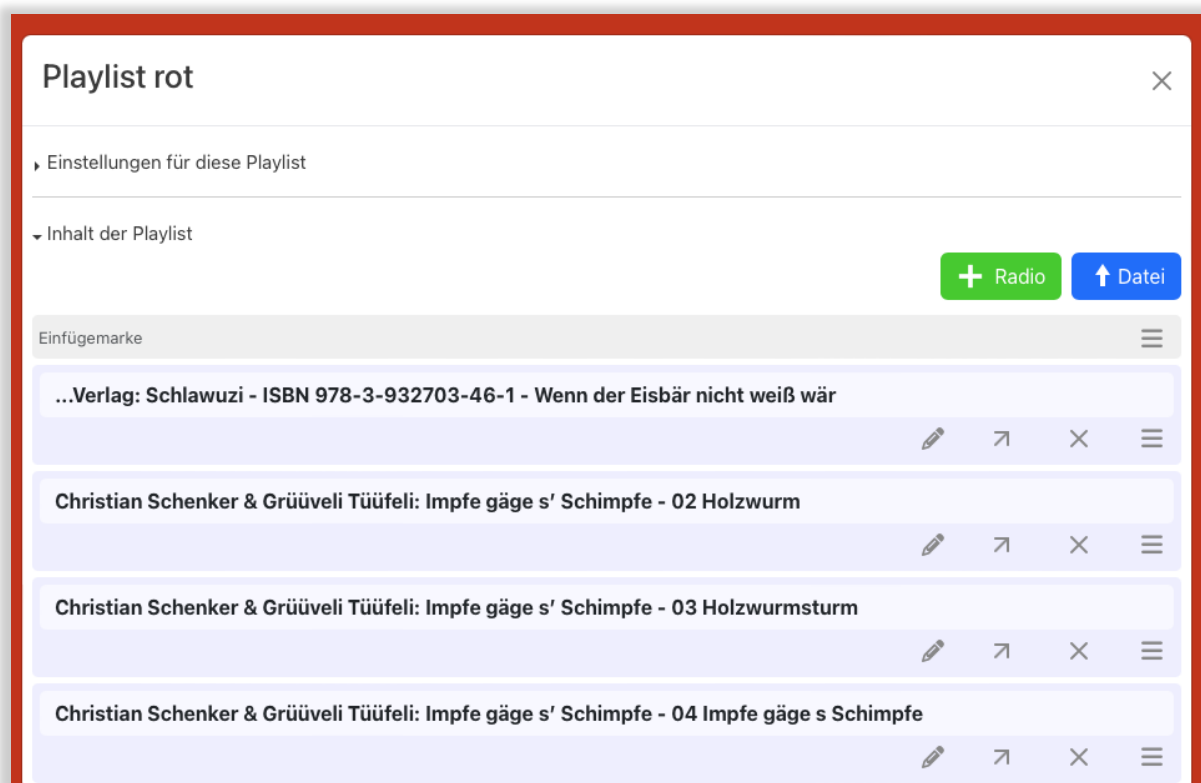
Playlist rot

×

Einstellungen für diese Playlist

Inhalt der Playlist

+ Radio

Datei

Einfügemarke

...Verlag: Schlawuzi - ISBN 978-3-932703-46-1 - Wenn der Eisbär nicht weiß wär

Christian Schenker & Grüüveli Tüüfeli: Impfe gäge s' Schimpfe - 02 Holzwurm

Christian Schenker & Grüüveli Tüüfeli: Impfe gäge s' Schimpfe - 03 Holzwurmsturm

Christian Schenker & Grüüveli Tüüfeli: Impfe gäge s' Schimpfe - 04 Impfe gäge s Schimpfe